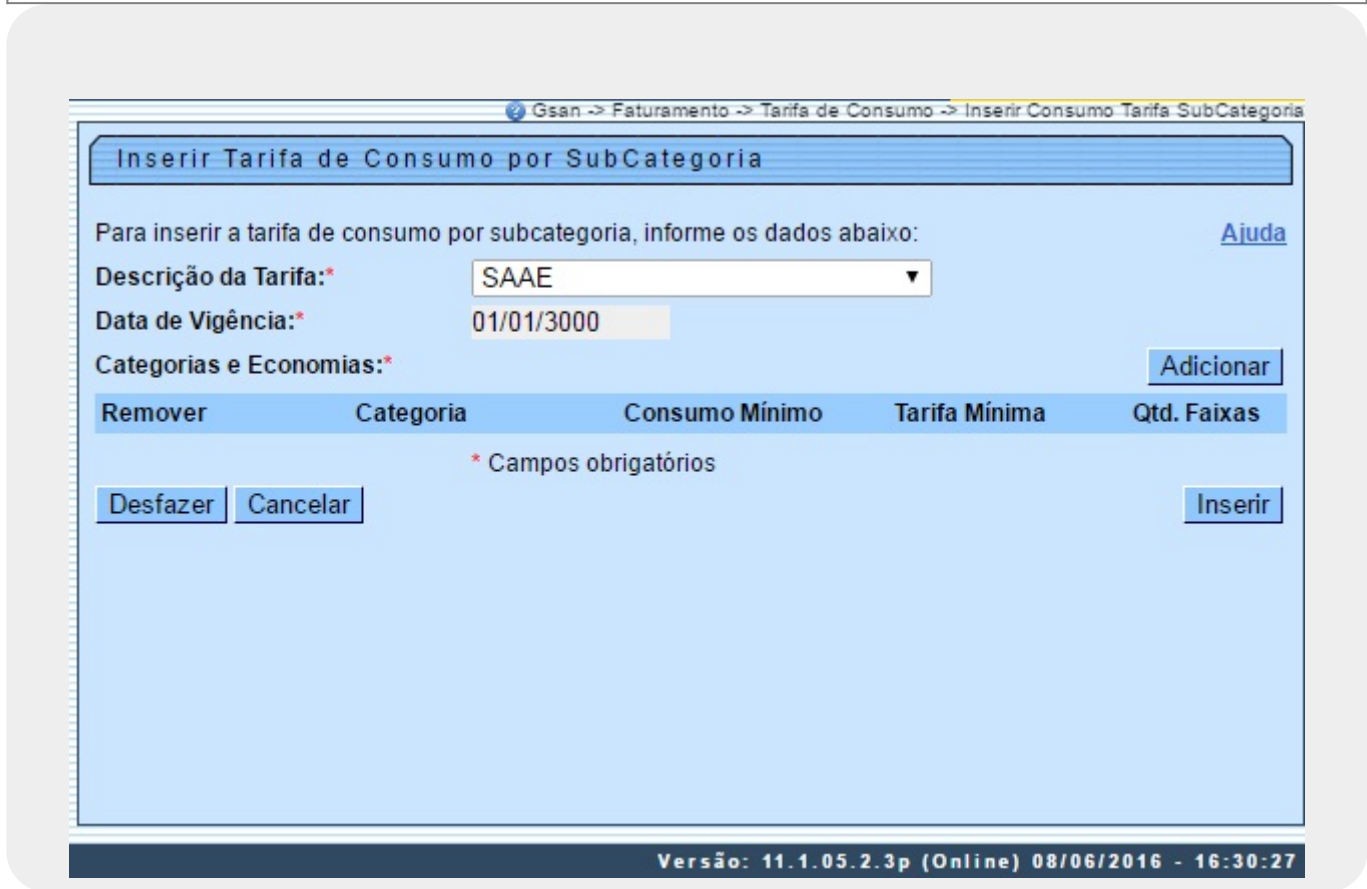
Gsan -> Faturamento -> Tarifa de Consumo -> Inserir Consumo Tarifa SubCategoria

Inserir Tarifa de Consumo por SubCategoria

Para inserir a tarifa de consumo por subcategoria, informe os dados abaixo:

Ajuda

Descrição da Tarifa:* SAAE

Data de Vigência:* 01/01/3000

Categorias e Economias:*

Adicionar

| Remover | Categoria | Consumo Mínimo | Tarifa Mínima | Qtd. Faixas |
|---|---|---|---|---|

* Campos obrigatórios

Desfazer Cancelar

Inserir

Versão: 11.1.05.2.3p (Online) 08/06/2016 - 16:30:27